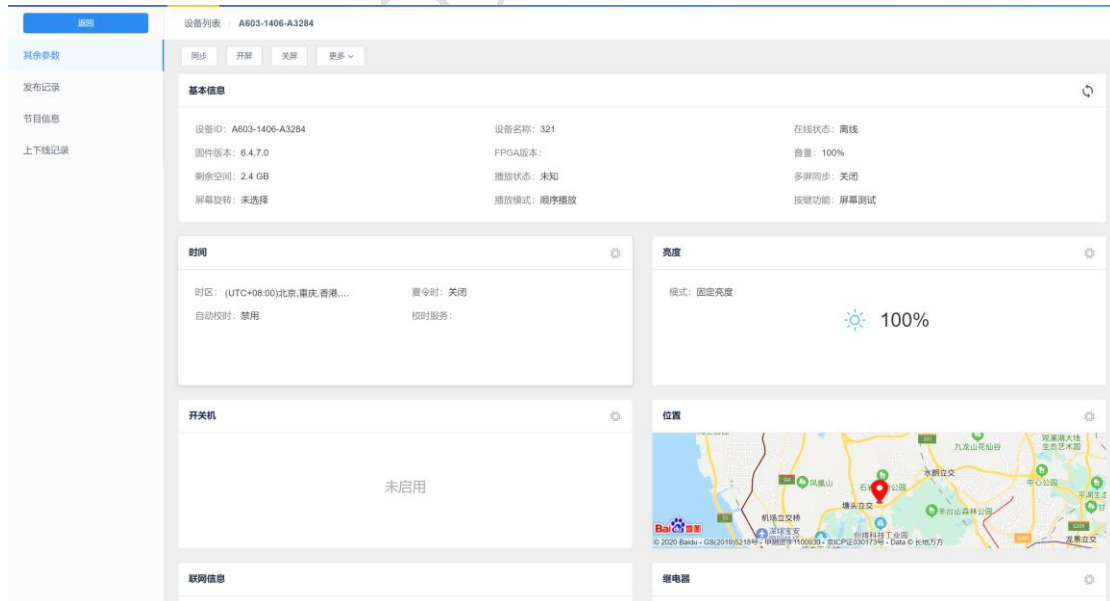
返回

其余参数

发布记录

节目信息

上下线记录

设备列表 / A603-1406-A3284

同步 开屏 关屏 更多

基本信息

设备ID：A603-1406-A3284

设备名称：321

在线状态：离线

固件版本：6.4.7.0

FPGA版本：

音量：100%

剩余空间：2.4 GB

播放状态：未知

多屏同步：关闭

屏幕旋转：未选择

播放模式：顺序播放

按键功能：屏幕测试

时间

时区：(UTC+08:00)北京,重庆,香港,...

夏令时：关闭

自动校时：禁用

校时服务：

亮度

模式：固定亮度

100%

开关机

未启用

位置

九龙山花仙谷

观澜湖大地生态艺术园

凤凰山

水朗立交

中心公园

塘头立交

机场立交桥

羊台山森林公园

© 2020 Baidu - GS(2019)5218号 - 甲测资字1100930 - 京ICP证030173号 - Data © 长地万方

龙景立交

联网信息

继电器